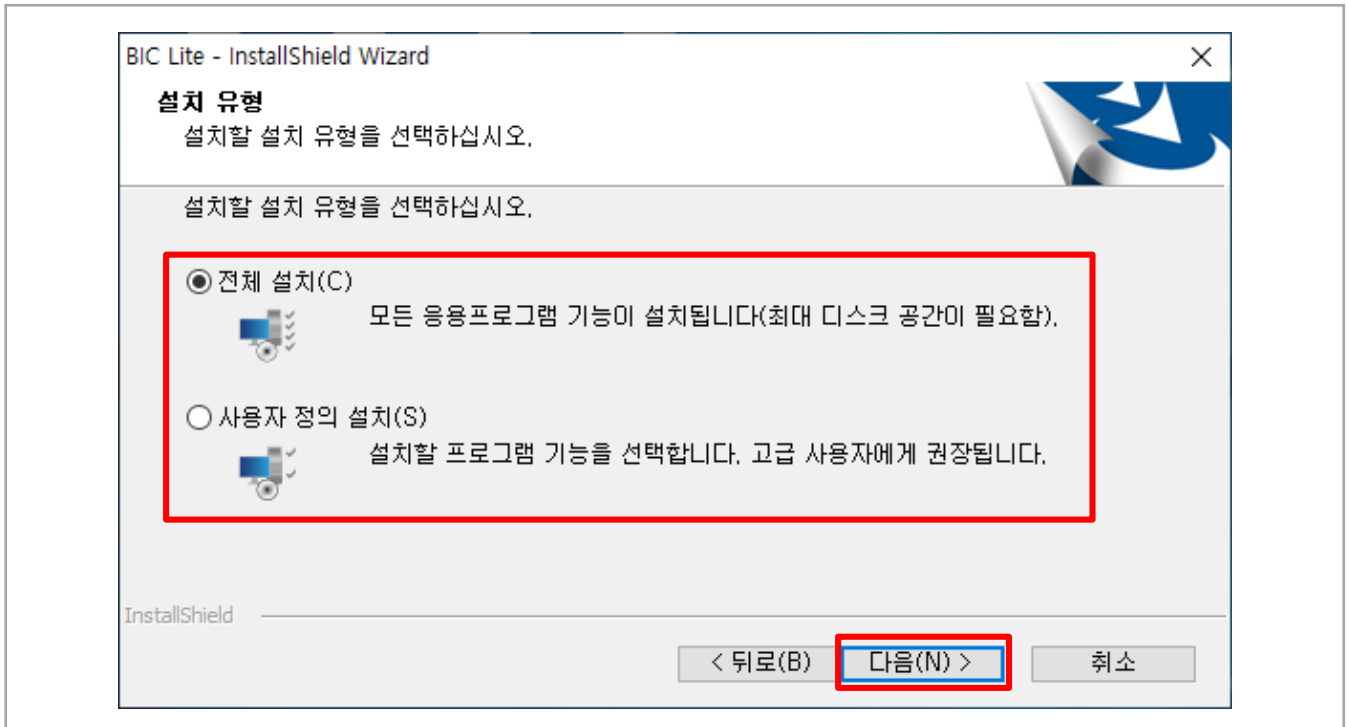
BIC Lite - InstallShield Wizard

설치 유형
설치할 설치 유형을 선택하십시오.

설치할 설치 유형을 선택하십시오.

전체 설치(C)
모든 응용프로그램 기능이 설치됩니다(최대 디스크 공간이 필요함).

사용자 정의 설치(S)
설치할 프로그램 기능을 선택합니다. 고급 사용자에게 권장됩니다.

InstallShield

< 뒤로(B) 다음(N) > 취소